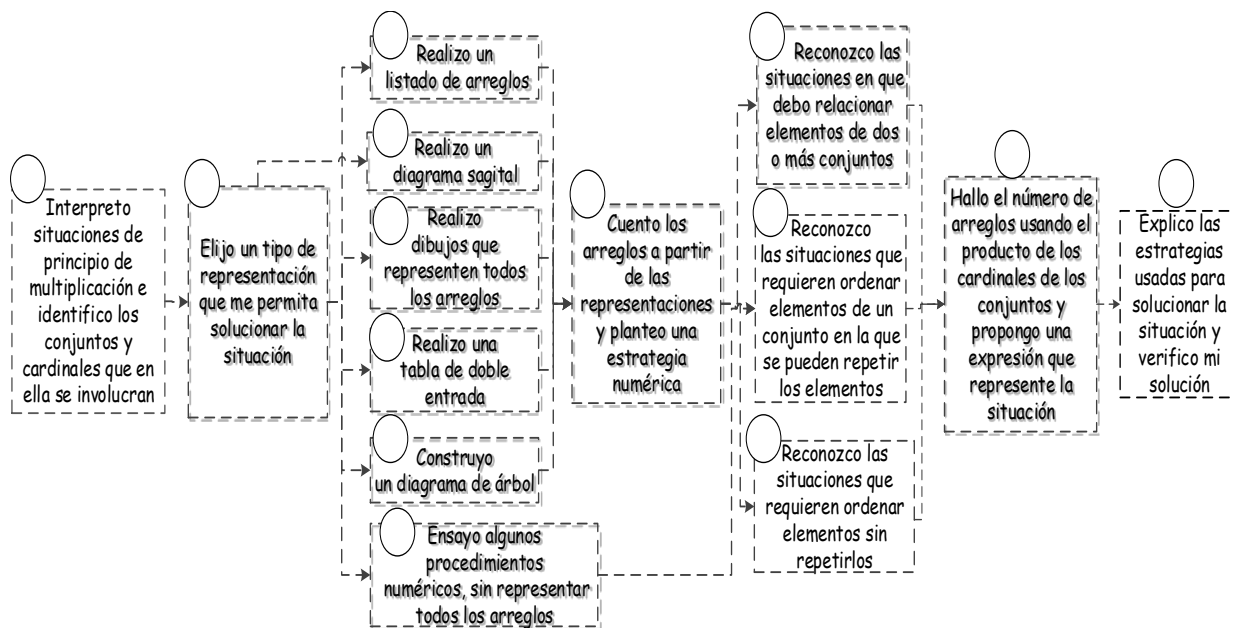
Interpreto situaciones de principio de multiplicación e identifico los conjuntos y cardinales que en ella se involucran

Elijo un tipo de representación que me permita solucionar la situación

Realizo un listado de arreglos

Realizo un diagrama sagital

Realizo dibujos que representen todos los arreglos

Realizo una tabla de doble entrada

Construyo un diagrama de árbol

Ensayo algunos procedimientos numéricos, sin representar todos los arreglos

Cuento los arreglos a partir de las representaciones y planteo una estrategia numérica

Reconozco las situaciones en que debo relacionar elementos de dos o más conjuntos

Reconozco las situaciones que requieren ordenar elementos de un conjunto en la que se pueden repetir los elementos

Reconozco las situaciones que requieren ordenar elementos sin repetirlos

Hallo el número de arreglos usando el producto de los cardinales de los conjuntos y propongo una expresión que represente la situación

Explico las estrategias usadas para solucionar la situación y verifico mi solución